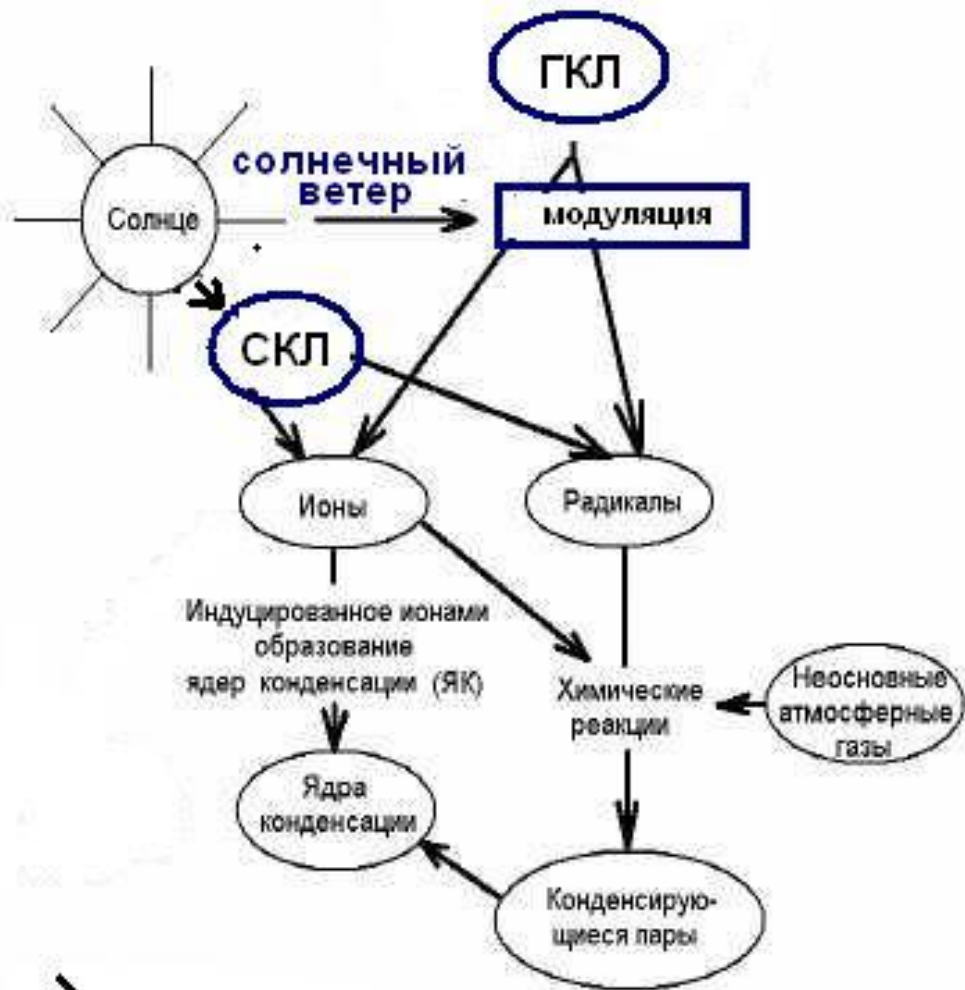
ГКЛ

солнечный ветер

Солнце

модуляция

СКЛ

Ионы

Радикалы

Индуцированное ионами образование ядер конденсации (ЯК)

Химические реакции

Неосновные атмосферные газы

Ядра конденсации

Конденсирующиеся пары